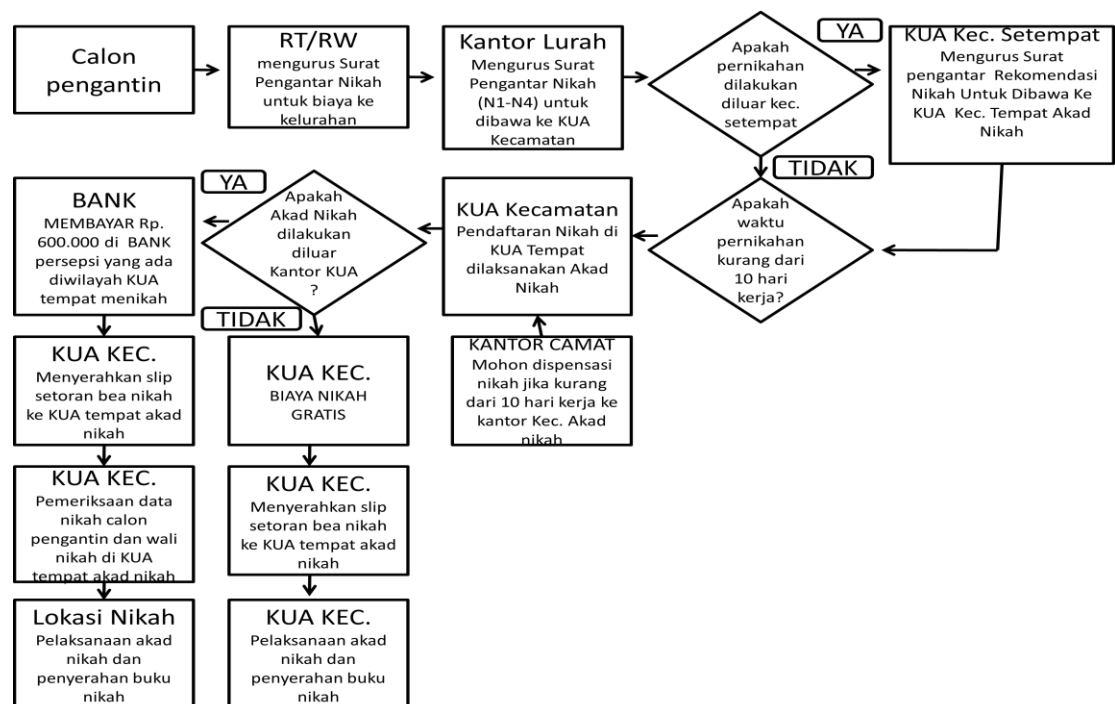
Calon pengantin

RT/RW
mengurus Surat Pengantar Nikah untuk biaya ke kelurahan

Kantor Lurah
Mengurus Surat Pengantar Nikah (N1-N4) untuk dibawa ke KUA Kecamatan

Apakah pernikahan dilakukan diluar kec. setempat

YA

KUA Kec. Setempat
Mengurus Surat pengantar Rekomendasi Nikah Untuk Dibawa Ke KUA Kec. Tempat Akad Nikah

TIDAK

Apakah waktu pernikahan kurang dari 10 hari kerja?

KUA Kecamatan
Pendaftaran Nikah di KUA Tempat dilaksanakan Akad Nikah

KANTOR CAMAT
Mohon dispensasi nikah jika kurang dari 10 hari kerja ke kantor Kec. Akad nikah

Apakah Akad Nikah dilakukan diluar Kantor KUA ?

YA

BANK
MEMBAYAR Rp. 600.000 di BANK persepsi yang ada diwilayah KUA tempat menikah

TIDAK

KUA KEC.
Menyerahkan slip setoran bea nikah ke KUA tempat akad nikah

KUA KEC.
BIAYA NIKAH GRATIS

KUA KEC.
Pemeriksaan data nikah calon pengantin dan wali nikah di KUA tempat akad nikah

KUA KEC.
Menyerahkan slip setoran bea nikah ke KUA tempat akad nikah

Lokasi Nikah
Pelaksanaan akad nikah dan penyerahan buku nikah

KUA KEC.
Pelaksanaan akad nikah dan penyerahan buku nikah